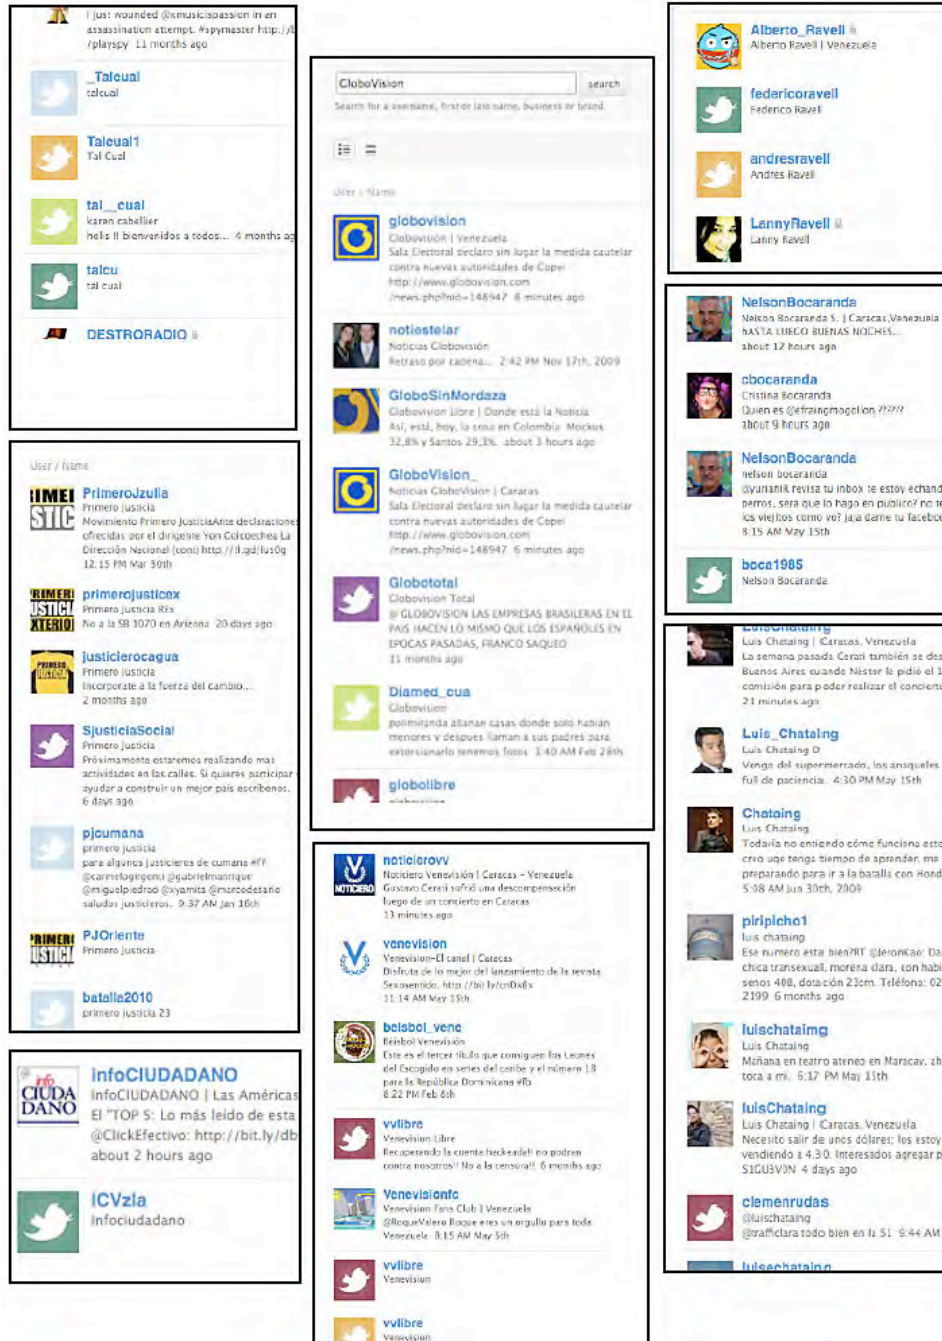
I just wounded @xmusicspassion in an assassination attempt. #spymaster http://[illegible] /playspy 11 months ago

_Talcual
talcual

Talcual1
Tal Cual

tal__cual
karen caballier
hello !! bienvenidos a todos... 4 months ag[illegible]

talcu
tal cual

DESTRORADIO

User / Name

PrimeroJzulia
Primero Justicia
Movimiento Primero JusticiaAnte declaraciones ofrecidas por el dirigente Yon Goicoechea La Dirección Nacional (cont) http://i.gd/lus0g 12:15 PM Mar 30th

primerojusticex
Primero Justicia Rex
No a la SB 1070 en Arizona 20 days ago

justiclerocagua
Primero Justicia
Incorporate a la fuerza del cambio... 2 months ago

SjusticiaSocial
Primero Justicia
Próximamente estaremos realizando mas actividades en las calles. Si quieres participar ayudar a construir un mejor país escribenos. 6 days ago

pjcumana
primero justicia
para algunos justicieros de cumana #ff @carmelogingenci @gabrielmanrique @miguelpiedroo @xyamita @marcodesario saludos justicieros. 9:37 AM Jan 16th

PJOriente
Primero Justicia

batalla2010
primero justicia 23

infoCIUDADANO
InfoCIUDADANO | Las Américas
El "TOP 5: Lo más leído de esta @ClickEfectivo: http://bit.ly/db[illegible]
about 2 hours ago

ICVzla
infociudadano

GloboVision
search
Search for a username, first or last name, business or brand

User / Name

globovision
Globovisión | Venezuela
Sala Electoral declaró sin lugar la medida cautelar contra nuevas autoridades de Copei http://www.globovision.com /news.php?nid=148947 6 minutes ago

notiestelar
Noticias Globovisión
Retraso por cadena... 2:42 PM Nov 17th, 2009

GloboSinMordaza
Globovision Libre | Donde está la Noticia
Así, está, hoy, la cosa en Colombia: Mockus 32,8% y Santos 29,3%. about 3 hours ago

GloboVision_
Noticias GloboVision | Caracas
Sala Electoral declaró sin lugar la medida cautelar contra nuevas autoridades de Copei http://www.globovision.com /news.php?nid=148947 6 minutes ago

Globototal
Globovision Total
@GLOBOVISION LAS EMPRESAS BRASILERAS EN EL PAIS HACEN LO MISMO QUE LOS ESPAÑOLES EN EPOCAS PASADAS, FRANCO SAQUEO
11 months ago

Diamed_cua
Globovision
polimiranda allanan casas donde solo habian menores y despues llaman a sus padres para extorsionarlo tenemos fotos 3:40 AM Feb 28th

globolibre

noticierovv
Noticiero Venevisión | Caracas - Venezuela
Gustavo Cerati sufrió una descompensación luego de un concierto en Caracas
13 minutes ago

venevision
Venevision-El canal | Caracas
Disfruta de lo mejor del lanzamiento de la revista Sexosentido. http://bit.ly/cnDx8x
11:14 AM May 15th

beisbol_vene
Béisbol Venevisión
Este es el tercer título que consiguen los Leones del Escogido en series del caribe y el número 18 para la República Dominicana #fb
8:22 PM Feb 6th

vvlibre
Venevision Libre
Recuperando la cuenta heckeada!! no podran contra nosotros!! No a la censura!! 6 months ago

Venevisionfc
Venevision Fans Club | Venezuela
@RoqueValero Roque eres un orgullo para toda Venezuela 8:15 AM May 5th

vvlibre
Venevision

vvlibre
Venevision

Alberto_Ravell
Alberto Ravell | Venezuela

federicoravell
Federico Ravell

andresravell
Andres Ravell

LannyRavell
Lanny Ravell

NelsonBocaranda
Nelson Bocaranda S. | Caracas,Venezuela
HASTA LUEGO BUENAS NOCHES...
about 12 hours ago

cbocaranda
Cristina Bocaranda
Quien es @efraingmogollon ????
about 9 hours ago

NelsonBocaranda
nelson bocaranda
@yuriank revisa tu inbox te estoy echand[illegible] perros, sera que lo hago en publico? no te los viejitos como vo? jaja dame tu facebo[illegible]
8:15 AM May 15th

boca1985
Nelson Bocaranda

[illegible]
Luis Chataing | Caracas, Venezuela
La semana pasada Cerati también se des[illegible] Buenos Aires cuando Néstor le pidió el 1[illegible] comisión para poder realizar el concierto
21 minutes ago

Luis_Chataing
Luis Chataing D
Vengo del supermercado, los anaqueles full de paciencia. 4:30 PM May 15th

Chataing
Luis Chataing
Todavía no entiendo cómo funciona esto creo que tenga tiempo de aprender. me preparando para ir a la batalla con Hond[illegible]
5:08 AM Jun 30th, 2009

piripicho1
luis chataing
Ese numero esta bien?RT @leronKao: Da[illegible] chica transexual, morena clara, con habi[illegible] senos 40B, dotación 23cm. Teléfono: 02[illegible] 2199 6 months ago

luischataimg
Luis Chataing
Mañana en teatro ateneo en Maracay, ch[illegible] toca a mi. 6:17 PM May 15th

luisChataing
Luis Chataing | Caracas, Venezuela
Necesito salir de unos dólares; los estoy vendiendo a 4.30. Interesados agregar p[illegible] S1GU3V3N 4 days ago

clemenrudas
@luischataing
@trafficlara todo bien en la 51 9:44 AM

luischataing